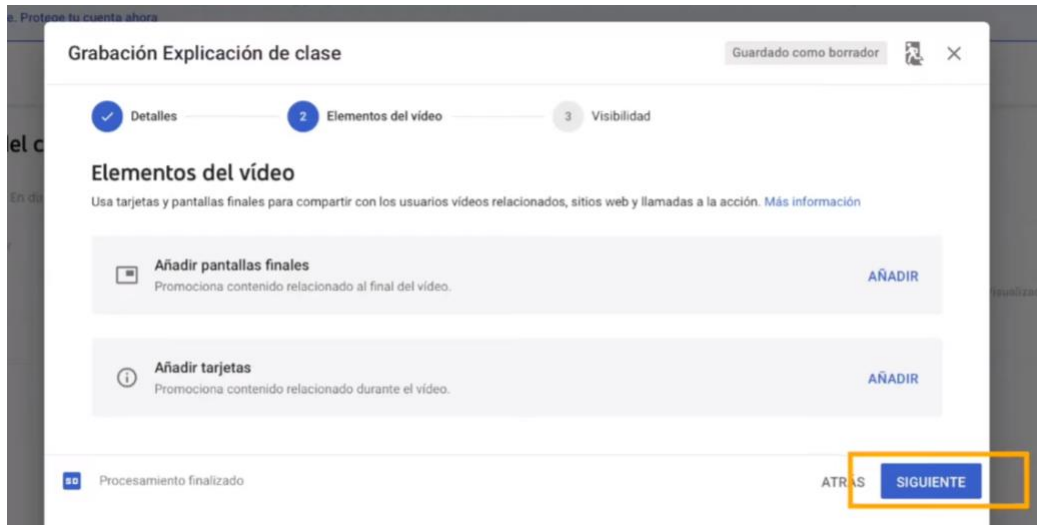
e. Protege tu cuenta ahora

Grabación Explicación de clase

Guardado como borrador

×

Detalles

2 Elementos del vídeo

3 Visibilidad

Elementos del vídeo

Usa tarjetas y pantallas finales para compartir con los usuarios vídeos relacionados, sitios web y llamadas a la acción. Más información

Añadir pantallas finales

Promociona contenido relacionado al final del vídeo.

AÑADIR

Añadir tarjetas

Promociona contenido relacionado durante el vídeo.

AÑADIR

SD

Procesamiento finalizado

ATRAS

SIGUIENTE